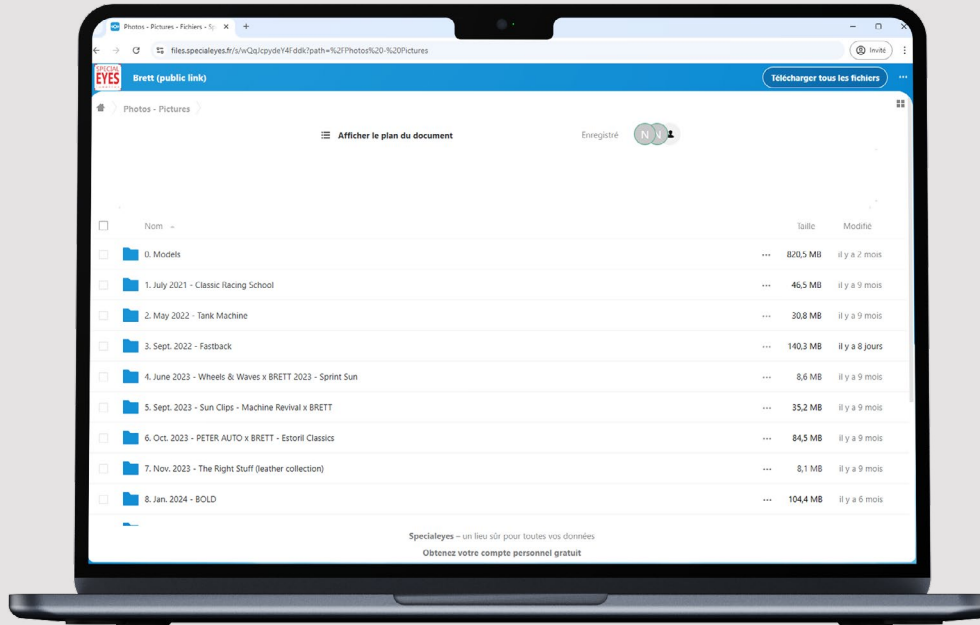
Photos - Pictures - Fichiers - Sp

files.specialeyes.fr/s/wQq/cpydeY4Fddk?path=%2FPhotos%20-%20Pictures

Invité

SPECIAL EYES

Brett (public link)

Télécharger tous les fichiers

Photos - Pictures

Afficher le plan du document

Enregistré

N

| Nom | | Taille | Modifié |
|---|---|---|---|
| 0. Models | ··· | 820,5 MB | il y a 2 mois |
| 1. July 2021 - Classic Racing School | ··· | 46,5 MB | il y a 9 mois |
| 2. May 2022 - Tank Machine | ··· | 30,8 MB | il y a 9 mois |
| 3. Sept. 2022 - Fastback | ··· | 140,3 MB | il y a 8 jours |
| 4. June 2023 - Wheels & Waves x BRETT 2023 - Sprint Sun | ··· | 8,6 MB | il y a 9 mois |
| 5. Sept. 2023 - Sun Clips - Machine Revival x BRETT | ··· | 35,2 MB | il y a 9 mois |
| 6. Oct. 2023 - PETER AUTO x BRETT - Estoril Classics | ··· | 84,5 MB | il y a 9 mois |
| 7. Nov. 2023 - The Right Stuff (leather collection) | ··· | 8,1 MB | il y a 9 mois |
| 8. Jan. 2024 - BOLD | ··· | 104,4 MB | il y a 6 mois |

Specialeyes – un lieu sûr pour toutes vos données

Obtenez votre compte personnel gratuit